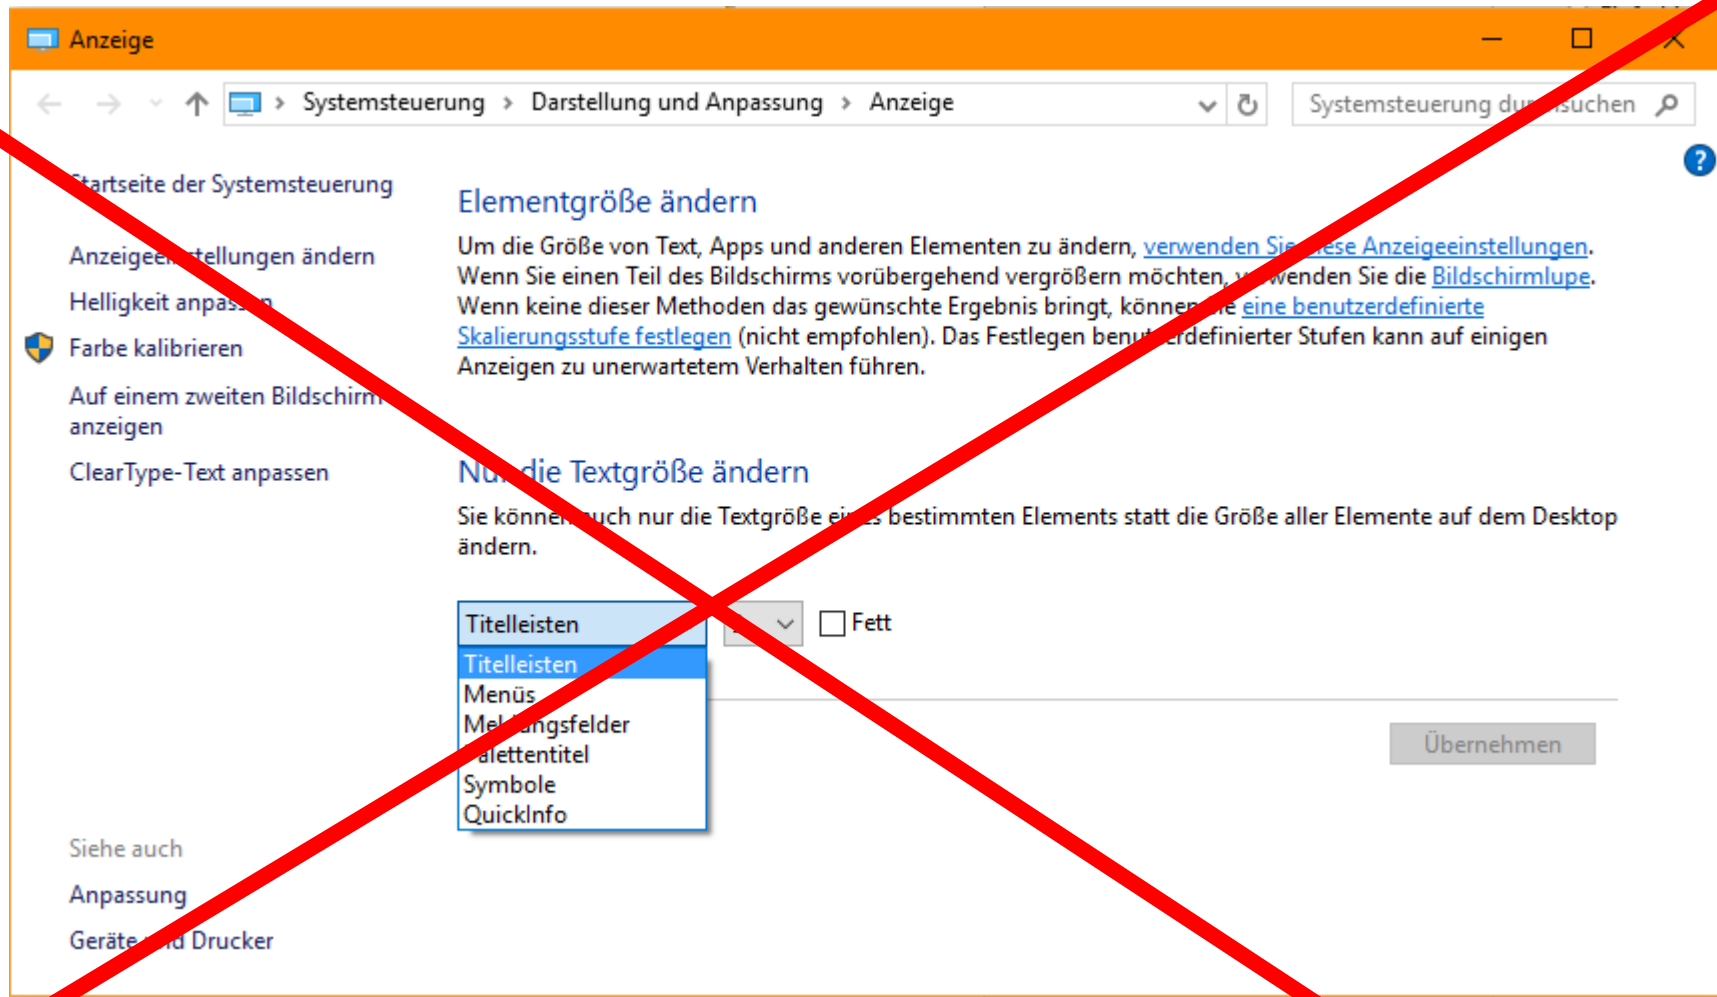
Anzeige

Systemsteuerung › Darstellung und Anpassung › Anzeige

Systemsteuerung du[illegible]suchen

Startseite der Systemsteuerung

Anzeigee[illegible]tellungen ändern

Helligkeit anpas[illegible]n

Farbe kalibrieren

Auf einem zweiten Bildschirm anzeigen

ClearType-Text anpassen

Elementgröße ändern

Um die Größe von Text, Apps und anderen Elementen zu ändern, verwenden Sie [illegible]ese Anzeigeeinstellungen. Wenn Sie einen Teil des Bildschirms vorübergehend vergrößern möchten, v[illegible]wenden Sie die Bildschirmlupe. Wenn keine dieser Methoden das gewünschte Ergebnis bringt, können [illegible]ie eine benutzerdefinierte Skalierungsstufe festlegen (nicht empfohlen). Das Festlegen benu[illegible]erdefinierter Stufen kann auf einigen Anzeigen zu unerwartetem Verhalten führen.

Nu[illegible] die Textgröße ändern

Sie können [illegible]uch nur die Textgröße ei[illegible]s bestimmten Elements statt die Größe aller Elemente auf dem Desktop ändern.

Titelleisten

Titelleisten
Menüs
Me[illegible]ungsfelder
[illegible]alettentitel
Symbole
QuickInfo

Fett

Übernehmen

Siehe auch

Anpassung

Geräte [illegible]d Drucker